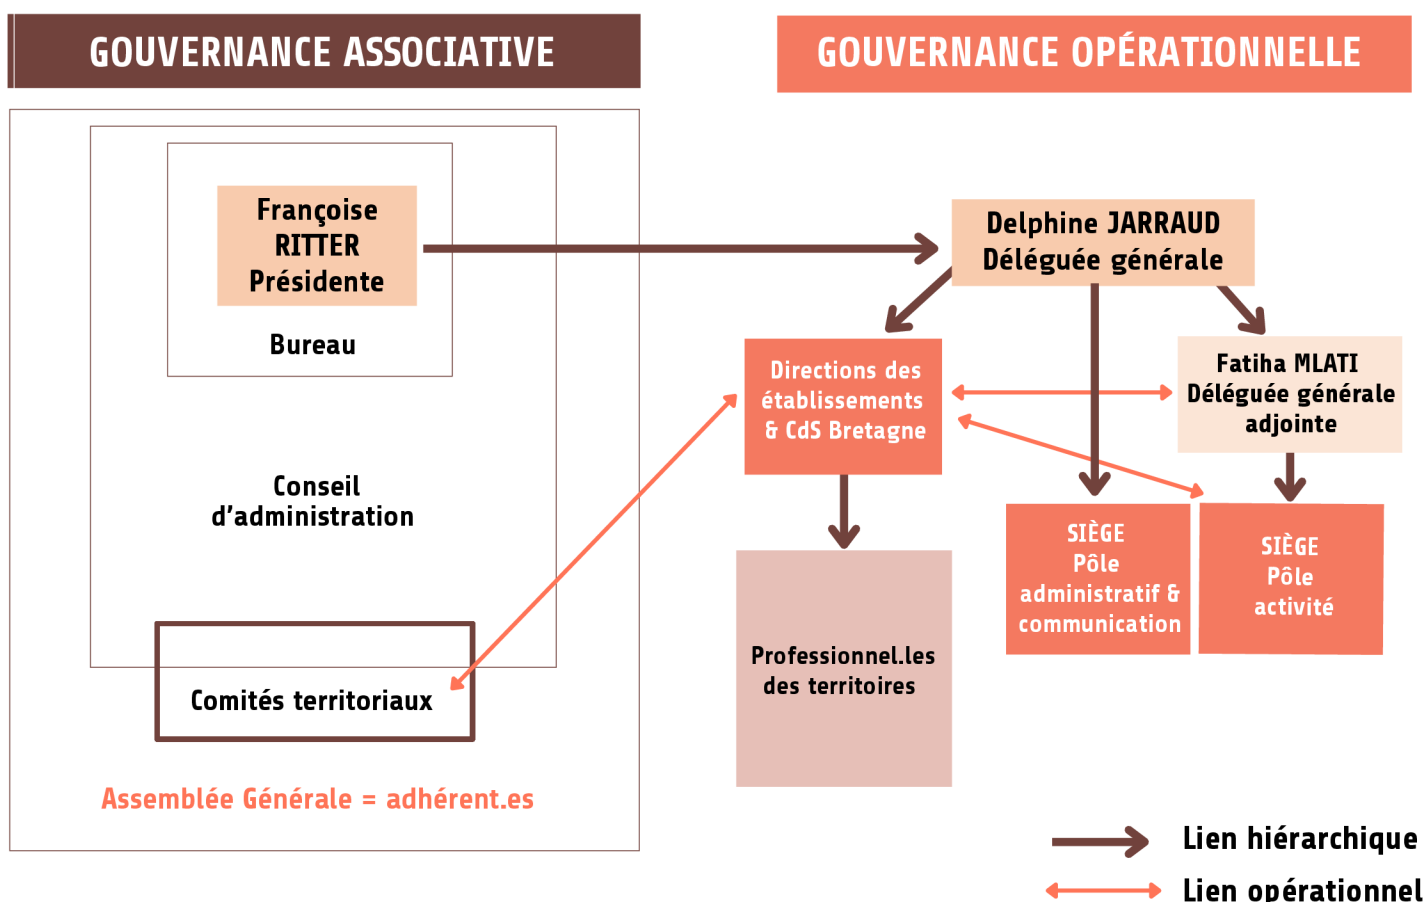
GOUVERNANCE ASSOCIATIVE

GOUVERNANCE OPÉRATIONNELLE

Françoise RITTER Présidente

Bureau

Conseil d'administration

Comités territoriaux

Assemblée Générale = adhérent.es

Delphine JARRAUD Déléguée générale

Directions des établissements & CdS Bretagne

Fatiha MLATI Déléguée générale adjointe

SIÈGE Pôle administratif & communication

SIÈGE Pôle activité

Professionnel.les des territoires

Lien hiérarchique

Lien opérationnel